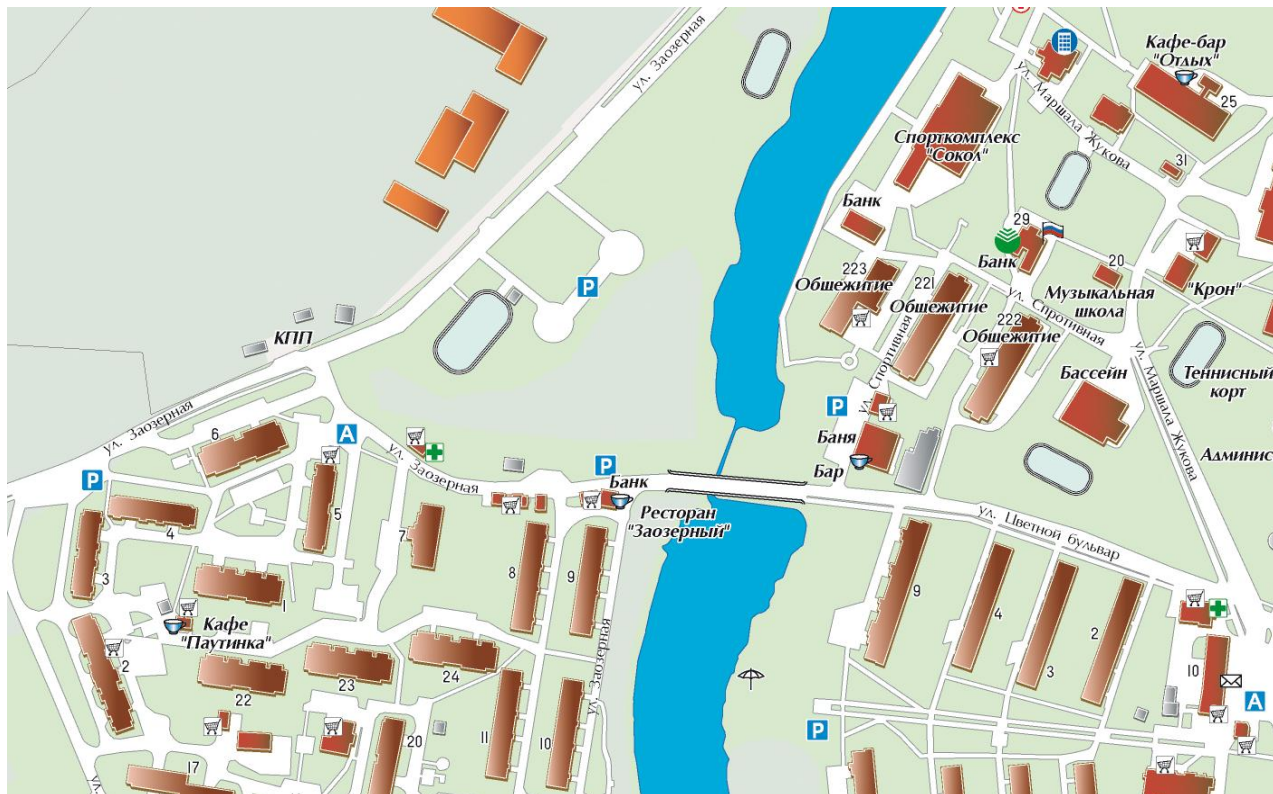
ул. Заозерная

Кафе-бар "Отдых"

25

ул. Маршала Жукова

Спорткомплекс "Сокол"

31

Банк

29

Банк

20

223

Общежитие

221

Общежитие

Музыкальная школа

"Крон"

ул. Спортивная

222

Общежитие

ул. Маршала Жукова

Бассейн

Теннисный корт

P

КПП

ул. Спортивная

P

Баня

Бар

Админис

ул. Заозерная

6

A

ул. Заозерная

P

Банк

P

Ресторан "Заозерный"

ул. Цветной бульвар

4

5

7

3

8

9

9

4

2

1

Кафе "Паутинка"

2

ул. Заозерная

3

10

A

22

23

24

P

20

11

10

17